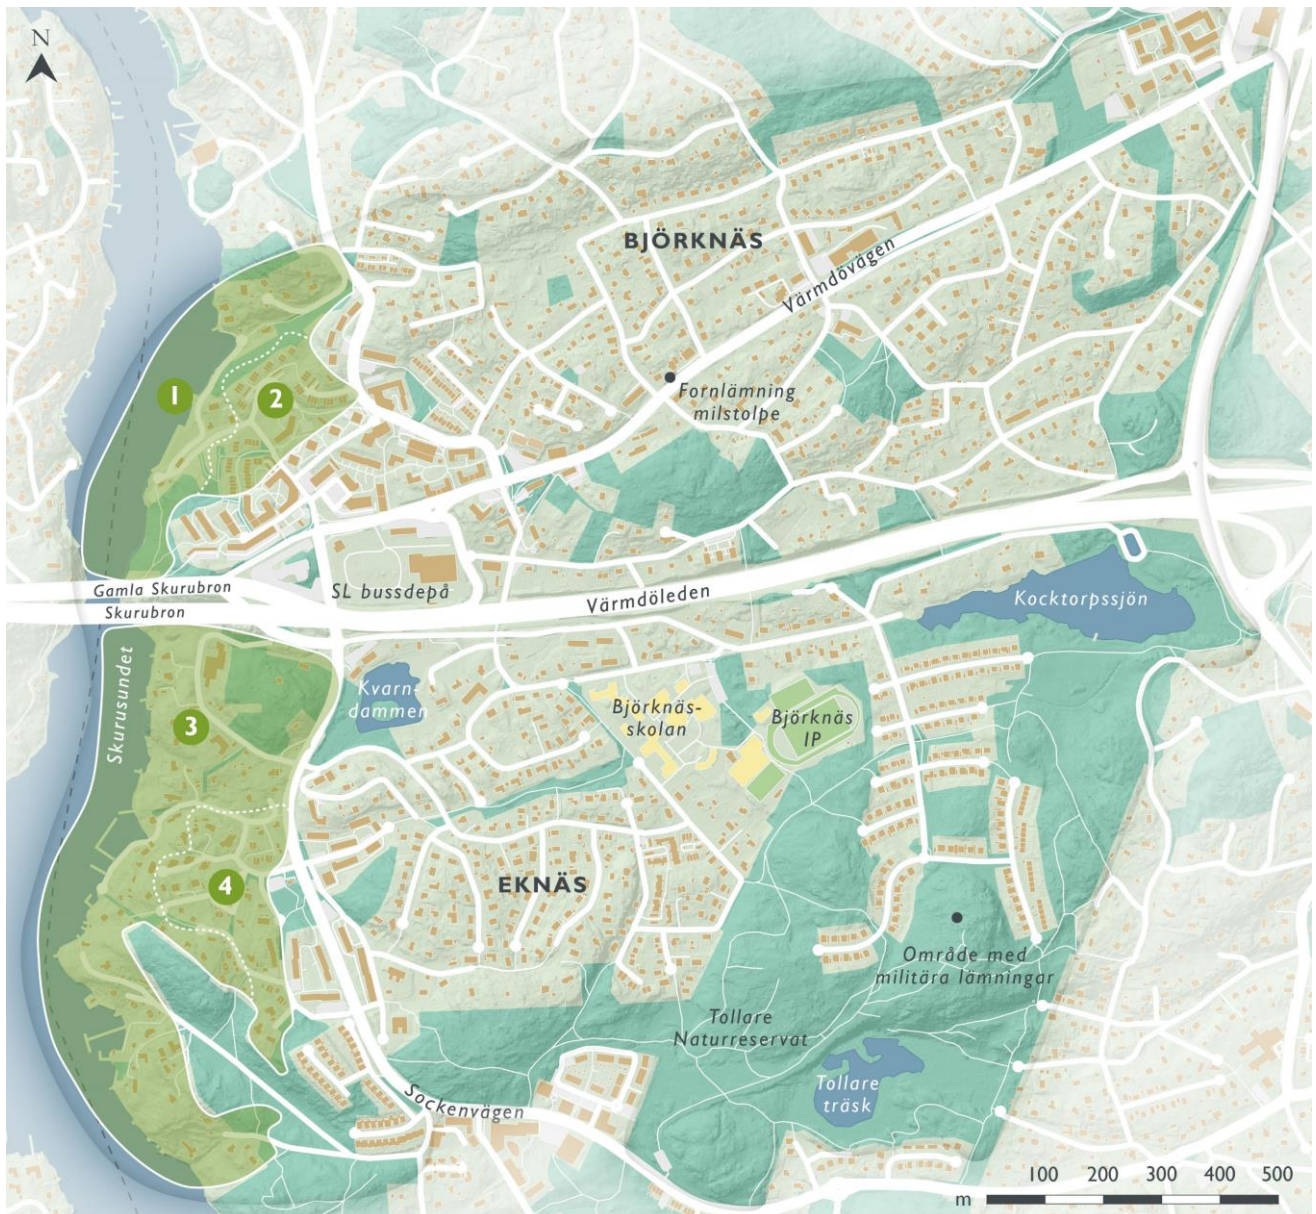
N

BJÖRKNÄS

Värmdövägen

Fornlämning milstolpe

1

2

Gamla Skurubron

Skurubron

SL bussdepå

Värmdöleden

Kocktorpssjön

Skurusundet

Kvarndammen

Björknässkolan

Björknäs IP

3

4

EKNÄS

Område med militära lämningar

Tollare Naturreservat

Tollare träsk

Sockenvägen

100 200 300 400 500

m